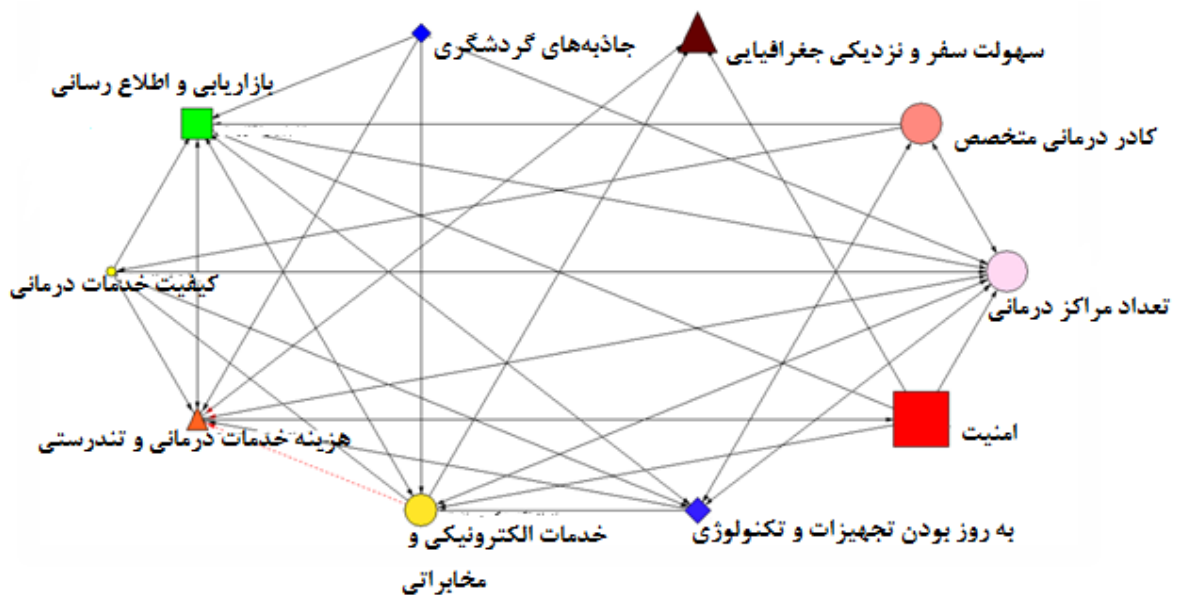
جاذبه‌های گردشگری

سهولت سفر و نزدیکی جغرافیایی

بازاریابی و اطلاع رسانی

کادر درمانی متخصص

کیفیت خدمات درمانی

تعداد مراکز درمانی

امنیت

هزینه خدمات درمانی و تندرستی

خدمات الکترونیکی و مخابراتی

به روز بودن تجهیزات و تکنولوژی